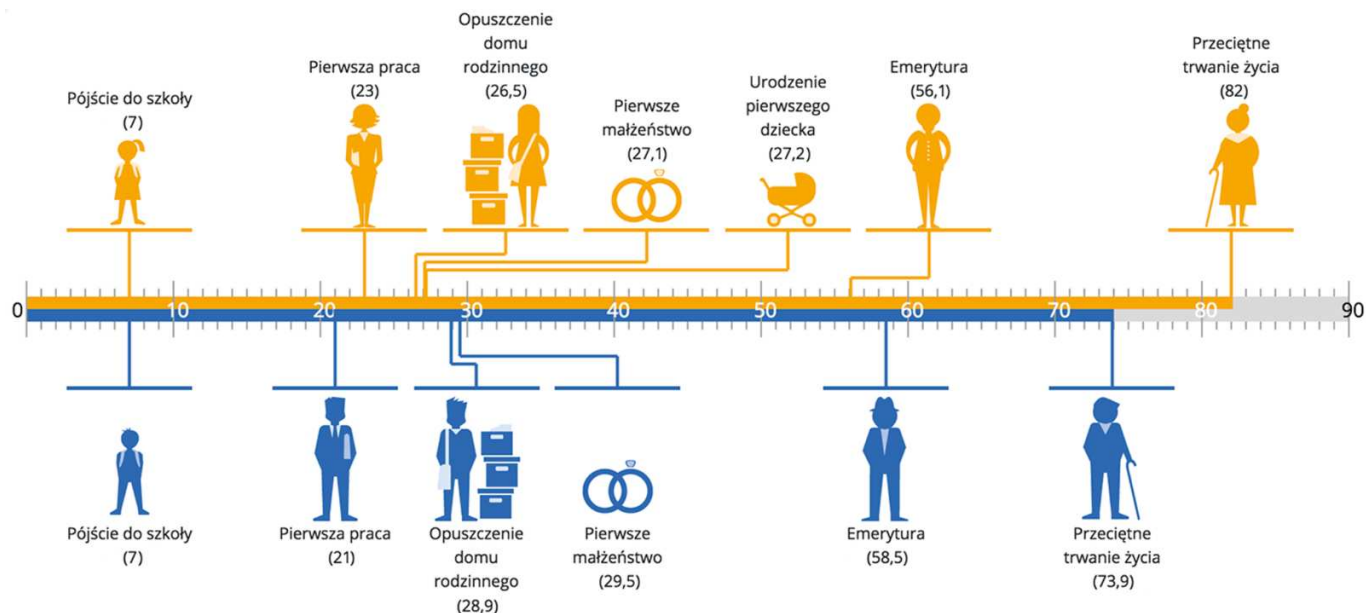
Pójście do szkoły
(7)

Pierwsza praca
(23)

Opuszczenie domu rodzinnego
(26,5)

Pierwsze małżeństwo
(27,1)

Urodzenie pierwszego dziecka
(27,2)

Emerytura
(56,1)

Przeciętne trwanie życia
(82)

0 10 20 30 40 50 60 70 80 90

Pójście do szkoły
(7)

Pierwsza praca
(21)

Opuszczenie domu rodzinnego
(28,9)

Pierwsze małżeństwo
(29,5)

Emerytura
(58,5)

Przeciętne trwanie życia
(73,9)